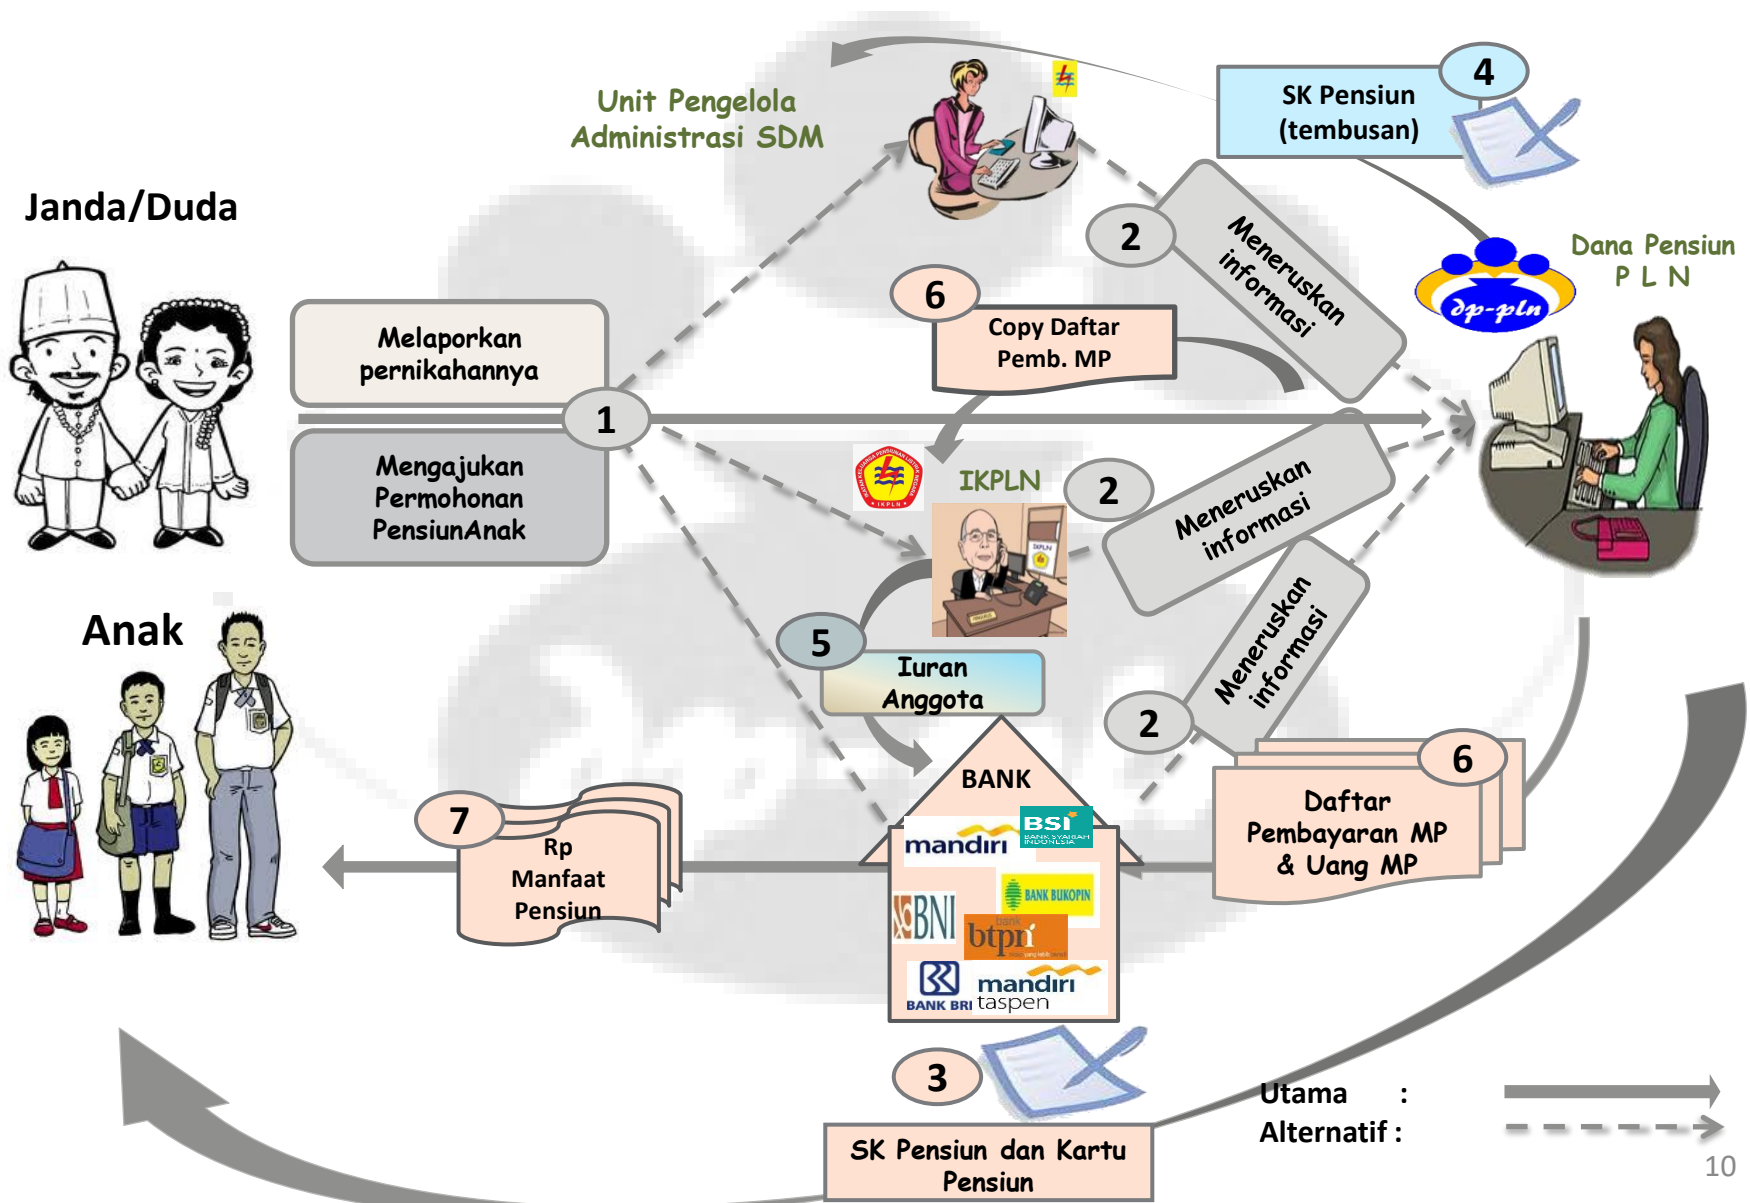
Unit Pengelola Administrasi SDM

SK Pensiun (tembusan)

4

Janda/Duda

2

Meneruskan informasi

Dana Pensiun P L N

dp-pln

6

Copy Daftar Pemb. MP

Melaporkan pernikahannya

1

Mengajukan Permohonan PensiunAnak

IKPLN

2

Meneruskan informasi

IKPLN

Anak

5

Iuran Anggota

Meneruskan informasi

2

6

BANK

BSI BANK SYARIAH INDONESIA

mandiri

7

Rp Manfaat Pensiun

Daftar Pembayaran MP & Uang MP

BANK BUKOPIN

BNI

btpn

BANK BRI

mandiri taspen

3

SK Pensiun dan Kartu Pensiun

Utama :

Alternatif :

10